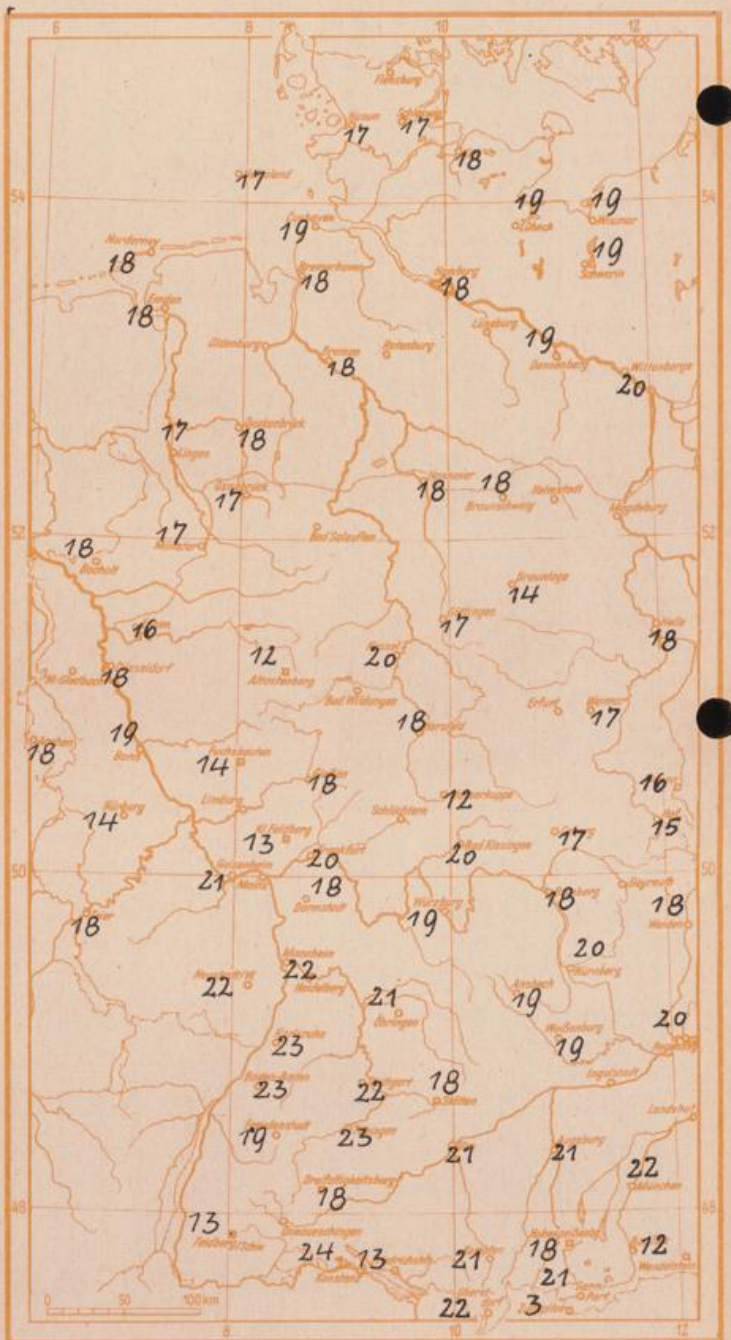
6 8 10 12

54 52 50 48

Flensburg
Husum 17
Schleswig 17
18
Helgoland 17
19 19
Lübeck
Wismar
Cuxhaven 19
19
Schwerin
Norderney
18
Bremerhaven 18
Hamburg 18
Emden
18
Lüneburg
19
Oldenburg
Dannenberg
Bremen 18
Rotenburg
Wittenberge
20
17
Osnabrück 18
Lingen
Hannover 18
18 Braunschweig
Helmstedt
17
17
Magdeburg
Münster
18
Bocholt
Bad Salzuflen
Braunlage 14
Göttingen 17
16
Halle 18
12
Kassel 20
M.Gladbach
18
Altastenberg
Bad Wildungen
Erfurt
Weimar 17
Hersfeld 18
19
Aachen 18
Bonn
Fuchskaute 14
16
Gießen 18
Hof 15
14
Limburg
Schlüchtern
Wasserkuppe 12
Nürburg
13
Bad Kissingen
17
Frankfurt 20
20
21
Mainz
18
Bamberg 18
Hof
Trier 18
Würzburg 19
20
Nürnberg
Mannheim 22
22
Heidelberg
21
19
Ansbach
20
Öhringen
Weißenburg 19
Regensburg
23
Karlsruhe
Ingolstadt
Baden-Baden 23
22
18
Augsburg
Landshut
Stuttgart
Ulm
19
Freudenstadt
23
21
21
22
München
Großer Heuberg 18
13
Freiburg
Donaueschingen
24
13
21
18
12
Konstanz
Friedrichshafen
21
22
3
Kempten
0 50 100 km